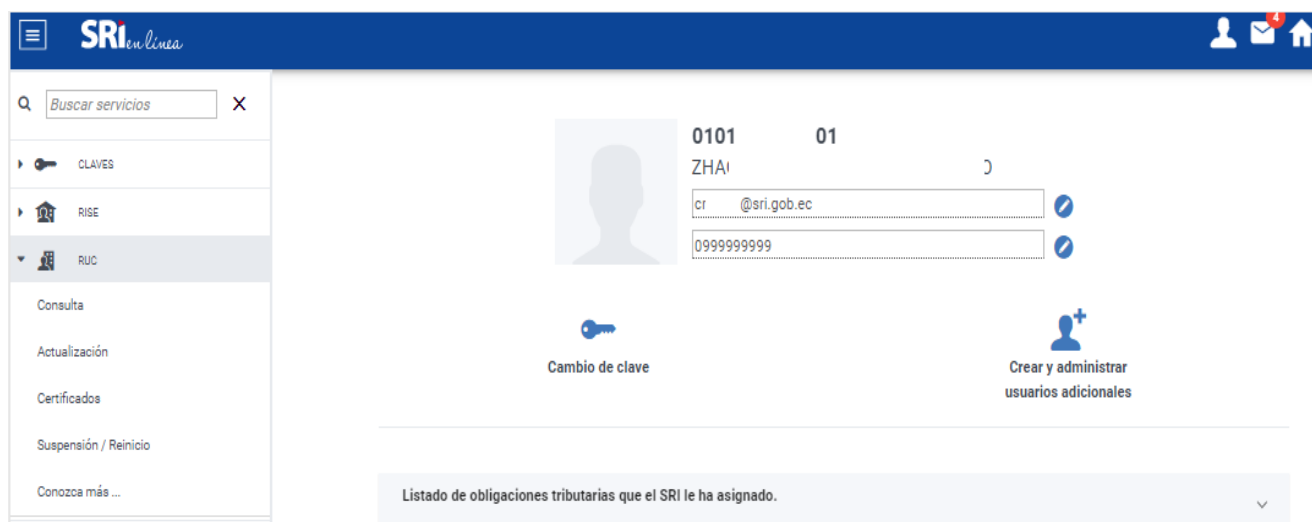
SRI en línea

4

Buscar servicios X

CLAVES

RISE

RUC

Consulta

Actualización

Certificados

Suspensión / Reinicio

Conozca más ...

0101 01

ZHA( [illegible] )

cr @sri.gob.ec

0999999999

Cambio de clave

Crear y administrar usuarios adicionales

Listado de obligaciones tributarias que el SRI le ha asignado.